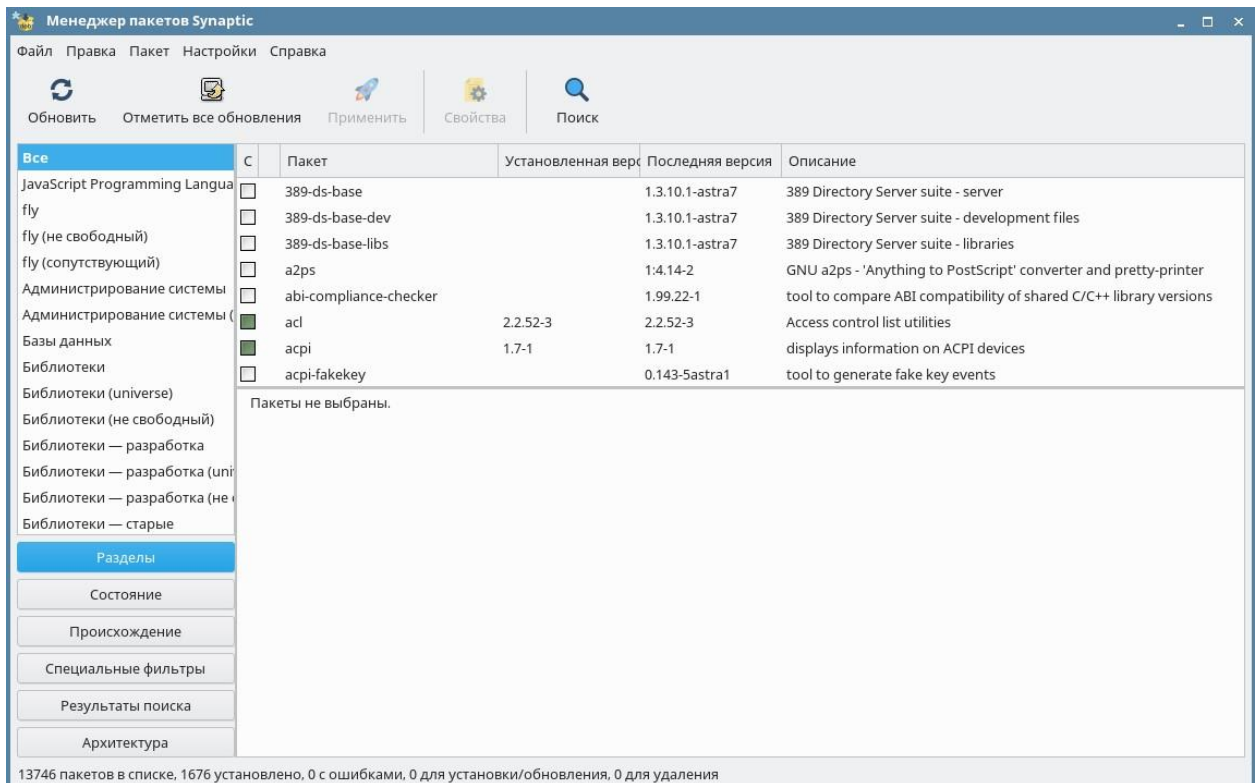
Менеджер пакетов Synaptic

Файл Правка Пакет Настройки Справка

Обновить Отметить все обновления Применить Свойства Поиск

Все
JavaScript Programming Langua
fly
fly (не свободный)
fly (сопутствующий)
Администрирование системы
Администрирование системы (
Базы данных
Библиотеки
Библиотеки (universe)
Библиотеки (не свободный)
Библиотеки — разработка
Библиотеки — разработка (uni
Библиотеки — разработка (не
Библиотеки — старые

Разделы
Состояние
Происхождение
Специальные фильтры
Результаты поиска
Архитектура

| С | Пакет | Установленная верс | Последняя версия | Описание |
|---|---|---|---|---|
| | 389-ds-base | | 1.3.10.1-astra7 | 389 Directory Server suite - server |
| | 389-ds-base-dev | | 1.3.10.1-astra7 | 389 Directory Server suite - development files |
| | 389-ds-base-libs | | 1.3.10.1-astra7 | 389 Directory Server suite - libraries |
| | a2ps | | 1:4.14-2 | GNU a2ps - 'Anything to PostScript' converter and pretty-printer |
| | abi-compliance-checker | | 1.99.22-1 | tool to compare ABI compatibility of shared C/C++ library versions |
| | acl | 2.2.52-3 | 2.2.52-3 | Access control list utilities |
| | acpi | 1.7-1 | 1.7-1 | displays information on ACPI devices |
| | acpi-fakekey | | 0.143-5astra1 | tool to generate fake key events |

Пакеты не выбраны.

13746 пакетов в списке, 1676 установлено, 0 с ошибками, 0 для установки/обновления, 0 для удаления